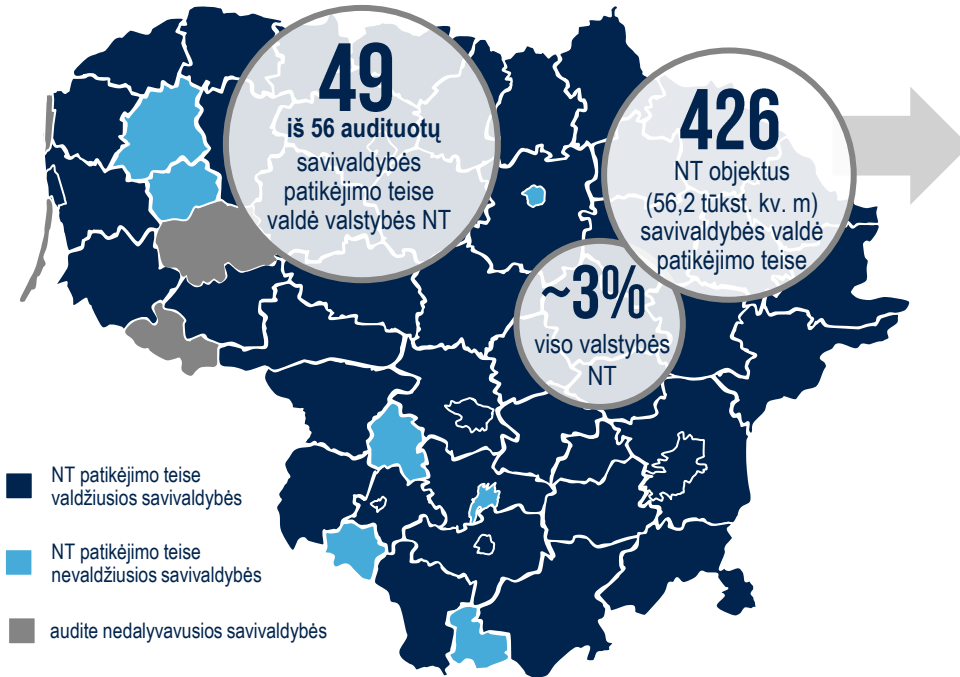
49
iš 56 audituotų savivaldybės patikėjimo teise valdė valstybės NT

426
NT objektus (56,2 tūkst. kv. m) savivaldybės valdė patikėjimo teise

~3%
viso valstybės NT

NT patikėjimo teise valdžiusios savivaldybės

NT patikėjimo teise nevaldžiusios savivaldybės

audite nedalyvavusios savivaldybės